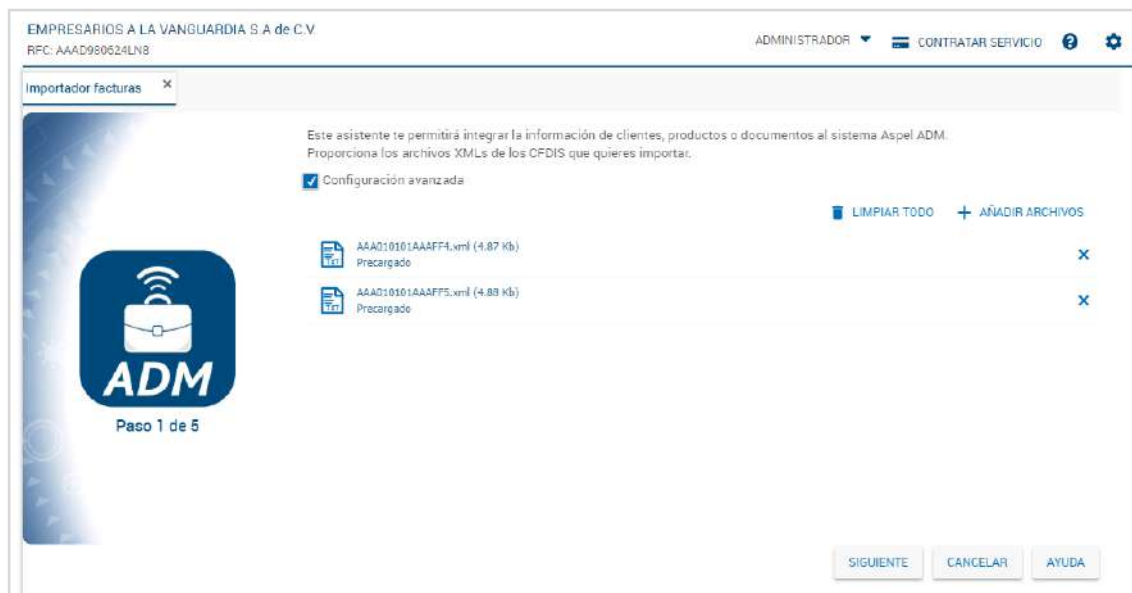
EMPRESARIOS A LA VANGUARDIA S.A de C.V
RFC: AAAD980624LN8

ADMINISTRADOR
CONTRATAR SERVICIO

Importador facturas ×

Este asistente te permitirá integrar la información de clientes, productos o documentos al sistema Aspel ADM.
Proporciona los archivos XMLs de los CFDIS que quieres importar.

Configuración avanzada

LIMPIAR TODO
AÑADIR ARCHIVOS

AAA010101AAAFF4.xml (4.87 Kb)
Precargado
×

AAA010101AAAFF5.xml (4.88 Kb)
Precargado
×

ADM
Paso 1 de 5

SIGUIENTE
CANCELAR
AYUDA